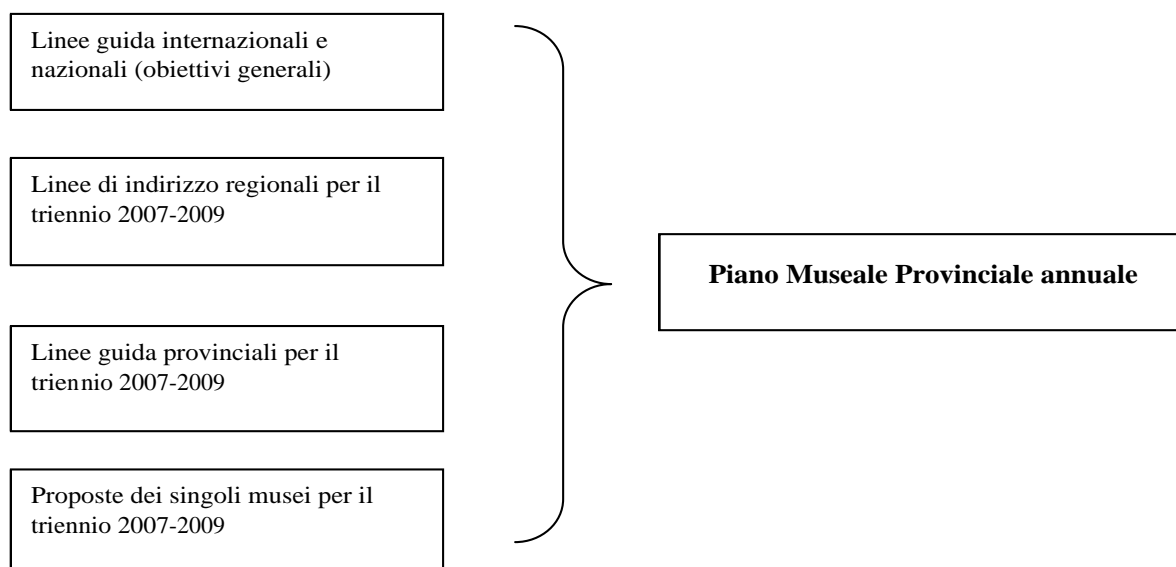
Linee guida internazionali e nazionali (obiettivi generali)

Linee di indirizzo regionali per il triennio 2007-2009

Linee guida provinciali per il triennio 2007-2009

Proposte dei singoli musei per il triennio 2007-2009

**Piano Museale Provinciale annuale**